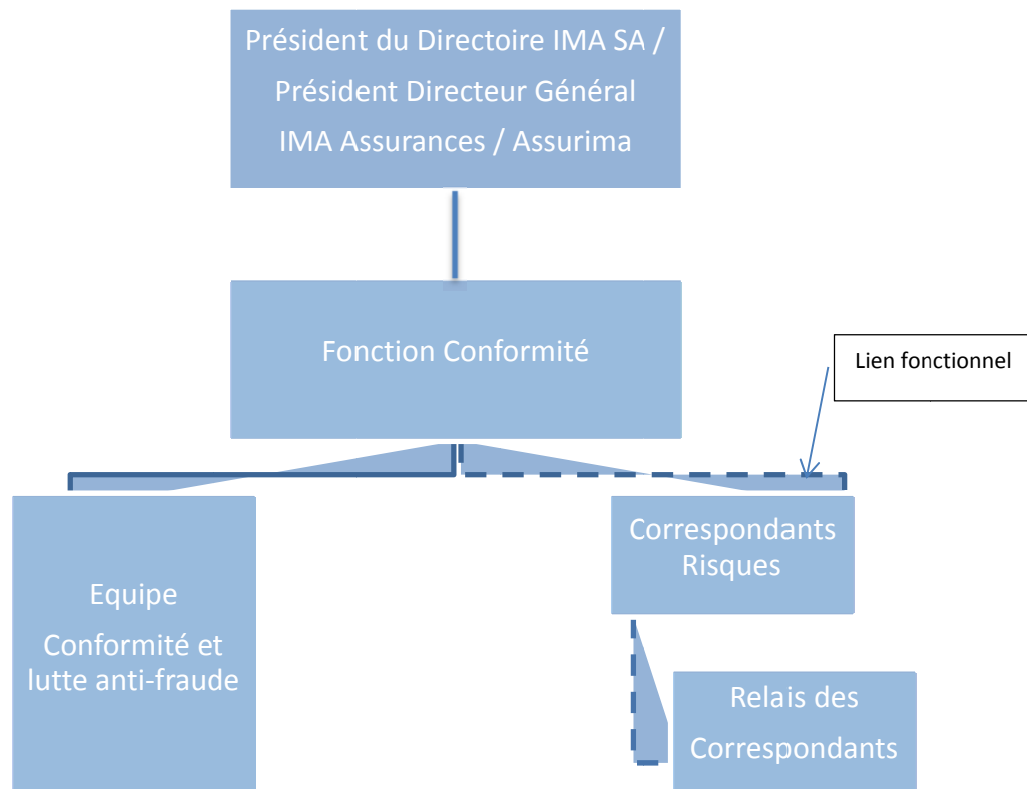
Président du Directoire IMA SA /
Président Directeur Général
IMA Assurances / Assurima

Fonction Conformité

Lien fonctionnel

Equipe
Conformité et lutte anti-fraude

Correspondants Risques

Relais des Correspondants